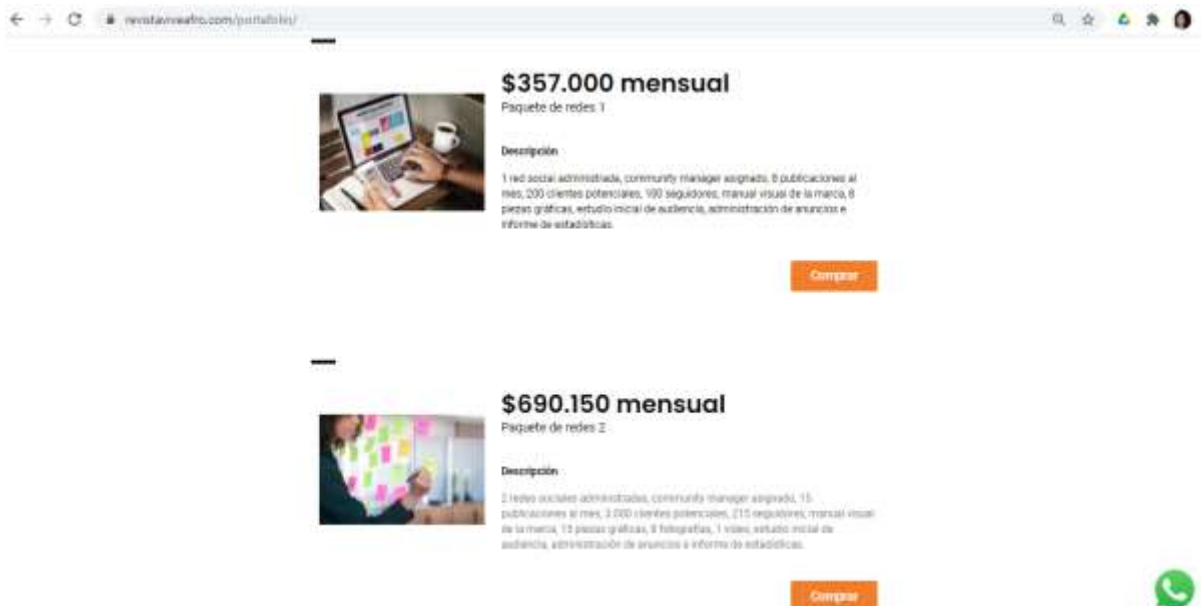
revistavivealfro.com/portafolio/

$357.000 mensual

Paquete de redes 1

Descripción

1 red social administrada, community manager asignado, 8 publicaciones al mes, 200 clientes potenciales, 100 seguidores, manual visual de la marca, 8 piezas gráficas, estudio inicial de audiencia, administración de anuncios e informe de estadísticas.

Comprar

$690.150 mensual

Paquete de redes 2

Descripción

2 redes sociales administradas, community manager asignado, 15 publicaciones al mes, 3.000 clientes potenciales, 215 seguidores, manual visual de la marca, 15 piezas gráficas, 8 fotografías, 1 video, estudio inicial de audiencia, administración de anuncios e informe de estadísticas.

Comprar